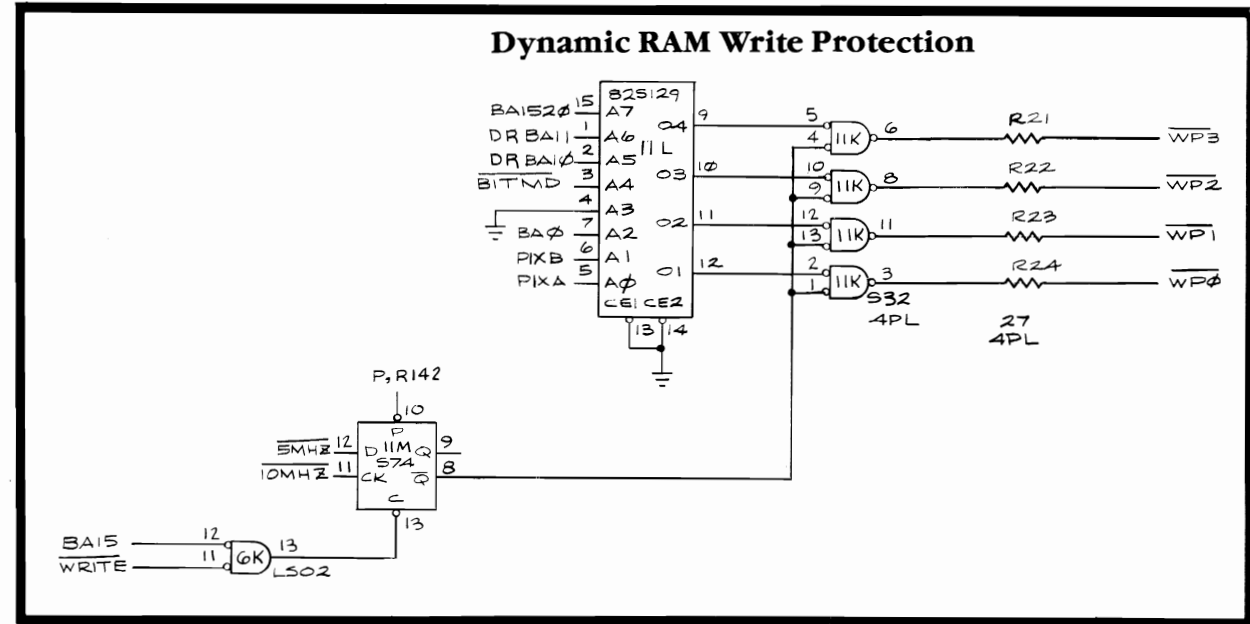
Dynamic RAM Write Protection

82S129
11L

BA15 2Ø 15 A7
DR BA11 1 A6
DR BA1Ø 2 A5
$\overline{BITMD}$ 3 A4
4 A3
BAØ 7 A2
PIXB 6 A1
PIXA 5 AØ
CE1 CE2
13 14

O4 9
O3 1Ø
O2 11
O1 12

5 4 11K 6 R21 $\overline{WP3}$
10 9 11K 8 R22 $\overline{WP2}$
12 13 11K 11 R23 $\overline{WP1}$
2 1 11K 3 R24 $\overline{WPØ}$
S32
4PL

27
4PL

P, R142
10
P
$\overline{5MHZ}$ 12 D 11M Q 9
S74
$\overline{10MHZ}$ 11 CK $\overline{Q}$ 8
C
13

BA15 12
$\overline{WRITE}$ 11
6K 13
LS02